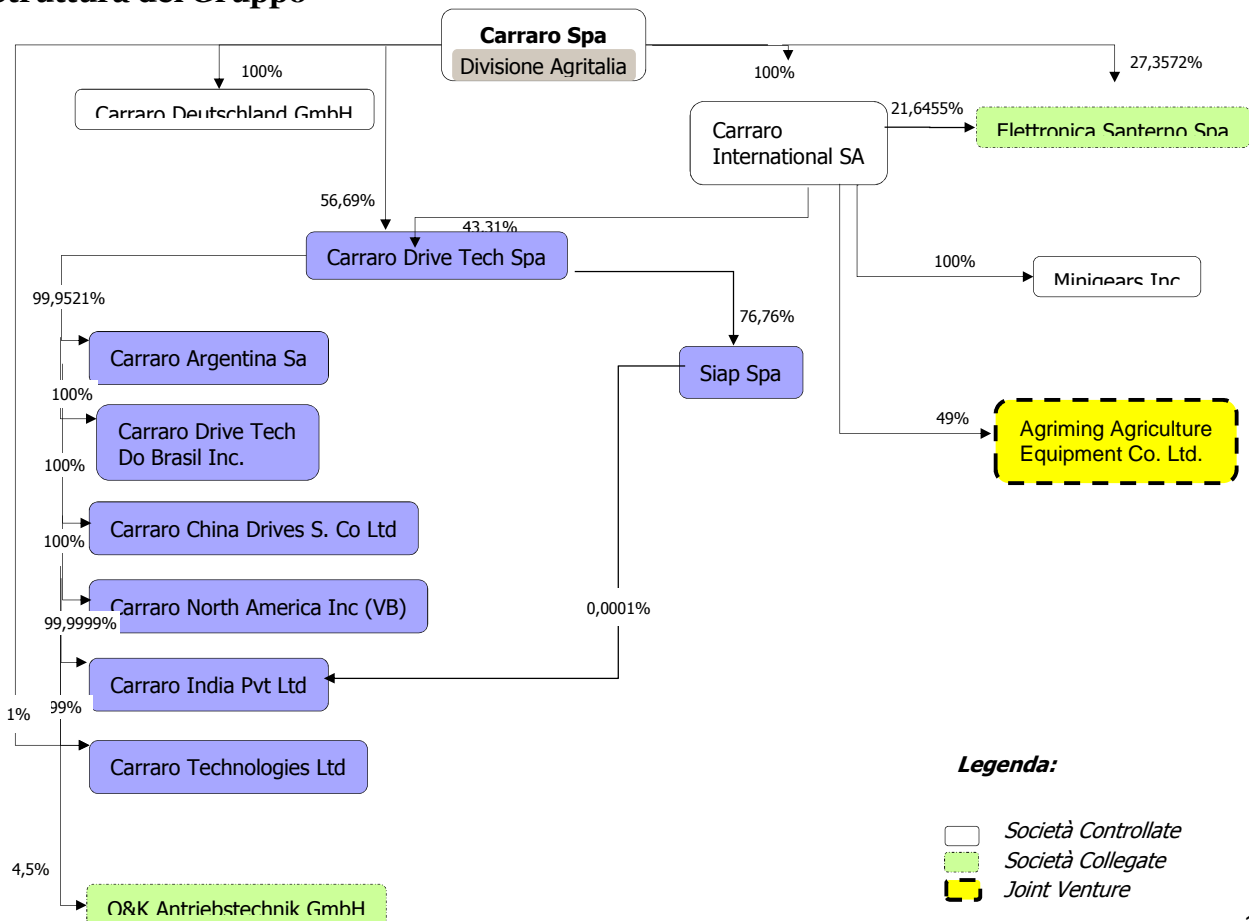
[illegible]truttura del Gruppo

Carraro Spa
Divisione Agritalia

100%
Carraro Deutschland GmbH

100%

27,3572%

Carraro International SA

21,6455%
Elettronica Santerno Spa

56,69%

43,31%
Carraro Drive Tech Spa

100%
Minigears Inc

99,9521%

76,76%

Carraro Argentina Sa

Siap Spa

100%
Carraro Drive Tech Do Brasil Inc.

49%
Agriming Agriculture Equipment Co. Ltd.

100%
Carraro China Drives S. Co Ltd

100%
Carraro North America Inc (VB)

0,0001%

99,9999%
Carraro India Pvt Ltd

1%
99%
Carraro Technologies Ltd

Legenda:

Società Controllate
Società Collegate
Joint Venture

4,5%
O&K Antriebstechnik GmbH